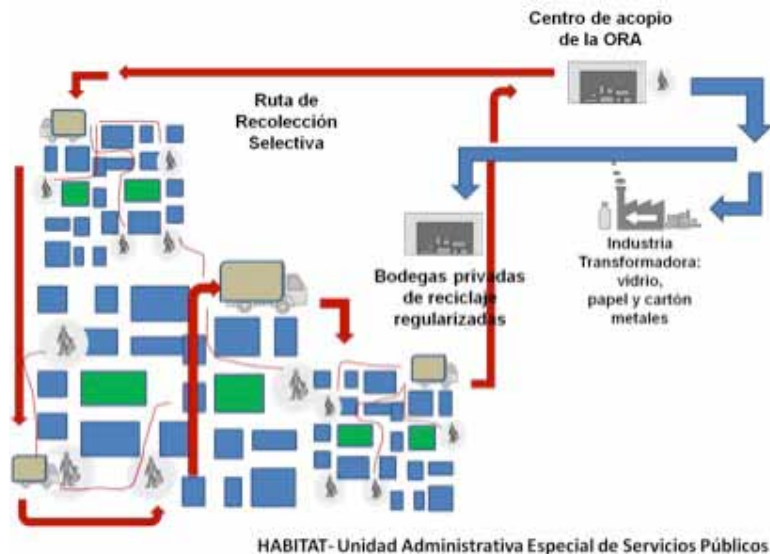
Centro de acopio de la ORA

Ruta de Recolección Selectiva

Bodegas privadas de reciclaje regularizadas

Industria Transformadora: vidrio, papel y cartón metales

HABITAT- Unidad Administrativa Especial de Servicios Públicos